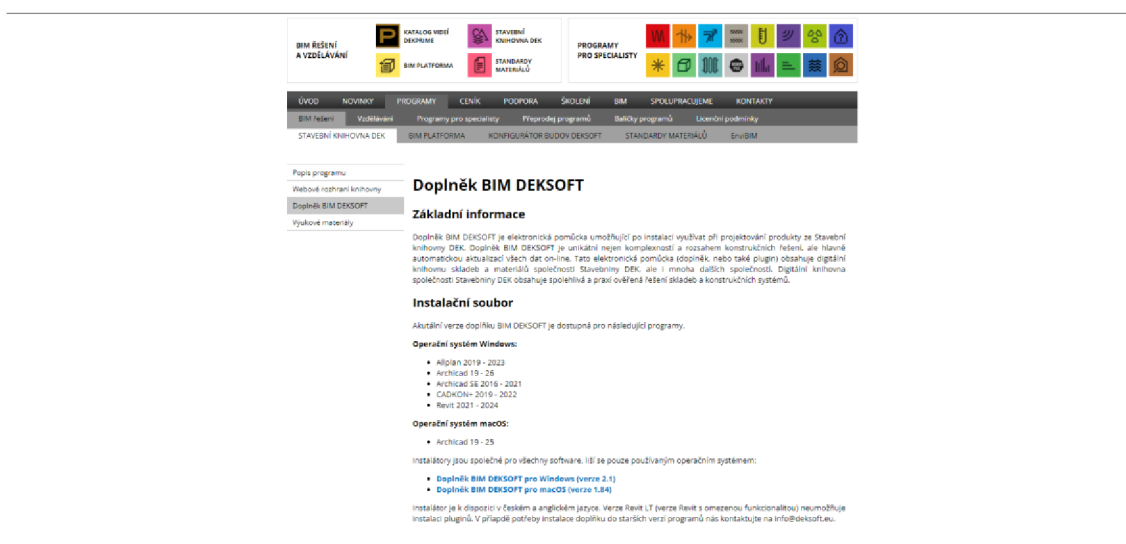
BIM ŘEŠENÍ A VZDĚLÁVÁNÍ

KATALOG MEDIÍ DEKPRIME

STAVEBNÍ KNIHOVNA DEK

BIM PLATFORMA

STANDARDY MATERIÁLŮ

PROGRAMY PRO SPECIALISTY

ÚVOD NOVINKY PROGRAMY CENÍK PODPORA ŠKOLENÍ BIM SPOLUPRACUJEME KONTAKTY

BIM řešení Vzdělávání Programy pro specialisty Přeprodej programů Balíčky programů Licenční podmínky

STAVEBNÍ KNIHOVNA DEK BIM PLATFORMA KONFIGURÁTOR BUDOV DEKSOFT STANDARDY MATERIÁLŮ EnviBIM

Popis programu
Webové rozhraní knihovny
Doplněk BIM DEKSOFT
Výukové materiály

Doplněk BIM DEKSOFT

Základní informace

Doplněk BIM DEKSOFT je elektronická pomůcka umožňující po instalaci využívat při projektování produkty ze Stavební knihovny DEK. Doplněk BIM DEKSOFT je unikátní nejen komplexností a rozsahem konstrukčních řešení, ale hlavně automatickou aktualizací všech dat on-line. Tato elektronická pomůcka (doplněk, nebo také plugin) obsahuje digitální knihovnu skladeb a materiálů společnosti Stavebniny DEK, ale i mnoha dalších společností. Digitální knihovna společnosti Stavebniny DEK obsahuje spolehlivá a praxí ověřená řešení skladeb a konstrukčních systémů.

Instalační soubor

Akutální verze doplňku BIM DEKSOFT je dostupná pro následující programy.

Operační systém Windows:

- Allplan 2019 - 2023
- Archicad 19 - 26
- Archicad SE 2016 - 2021
- CADKON+ 2019 - 2022
- Revit 2021 - 2024

Operační systém macOS:

- Archicad 19 - 25

Instalátory jsou společné pro všechny software, liší se pouze používaným operačním systémem:

- Doplněk BIM DEKSOFT pro Windows (verze 2.1)
- Doplněk BIM DEKSOFT pro macOS (verze 1.84)

Instalátor je k dispozici v českém a anglickém jazyce. Verze Revit LT (verze Revit s omezenou funkcionalitou) neumožňuje instalaci pluginů. V případě potřeby instalace doplňku do starších verzí programů nás kontaktujte na info@deksoft.eu.